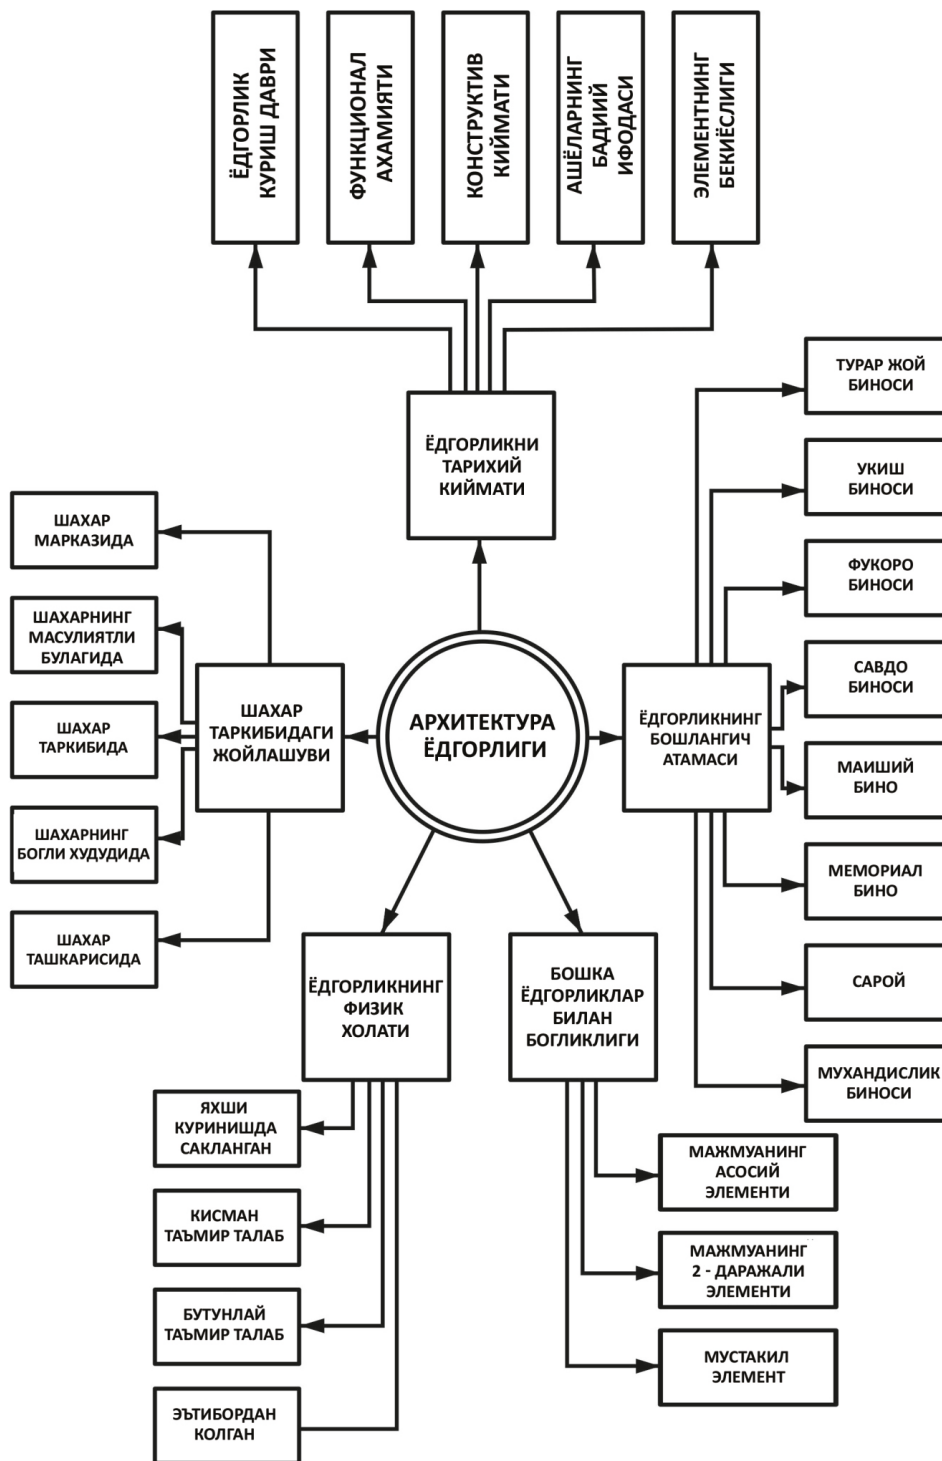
ЁДГОРЛИК КУРИШ ДАВРИ

ФУНКЦИОНАЛ АХАМИЯТИ

КОНСТРУКТИВ КИЙМАТИ

АШЁЛАРНИНГ БАДИИЙ ИФОДАСИ

ЭЛЕМЕНТНИНГ БЕКИЁСЛИГИ

ЁДГОРЛИКНИ ТАРИХИЙ КИЙМАТИ

ТУРАР ЖОЙ БИНОСИ

УКИШ БИНОСИ

ФУКОРО БИНОСИ

САВДО БИНОСИ

МАИШИЙ БИНО

МЕМОРИАЛ БИНО

САРОЙ

МУХАНДИСЛИК БИНОСИ

ШАХАР МАРКАЗИДА

ШАХАРНИНГ МАСУЛИЯТЛИ БУЛАГИДА

ШАХАР ТАРКИБИДА

ШАХАРНИНГ БОГЛИ ХУДУДИДА

ШАХАР ТАШКАРИСИДА

ШАХАР ТАРКИБИДАГИ ЖОЙЛАШУВИ

АРХИТЕКТУРА ЁДГОРЛИГИ

ЁДГОРЛИКНИНГ БОШЛАНГИЧ АТАМАСИ

ЁДГОРЛИКНИНГ ФИЗИК ХОЛАТИ

БОШКА ЁДГОРЛИКЛАР БИЛАН БОГЛИКЛИГИ

ЯХШИ КУРИНИШДА САКЛАНГАН

КИСМАН ТАЪМИР ТАЛАБ

БУТУНЛАЙ ТАЪМИР ТАЛАБ

ЭЪТИБОРДАН КОЛГАН

МАЖМУАНИНГ АСОСИЙ ЭЛЕМЕНТИ

МАЖМУАНИНГ 2 - ДАРАЖАЛИ ЭЛЕМЕНТИ

МУСТАКИЛ ЭЛЕМЕНТ